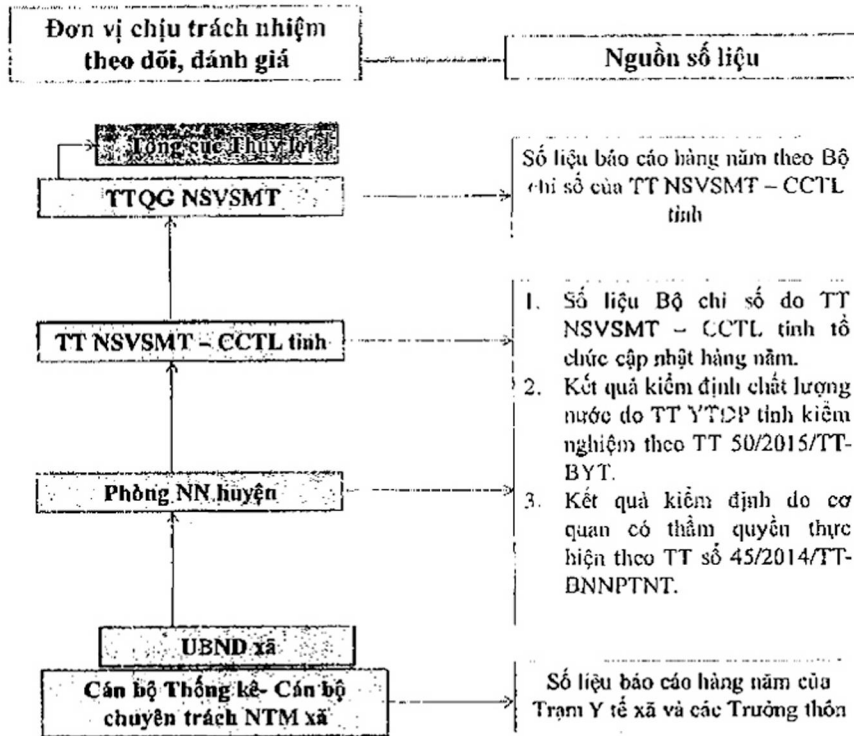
Đơn vị chịu trách nhiệm theo dõi, đánh giá

Nguồn số liệu

Tổng cục Thủy lợi

TTQG NSVSMT

Số liệu báo cáo hàng năm theo Bộ chỉ số của TT NSVSMT – CCTL tỉnh

TT NSVSMT – CCTL tỉnh

1. Số liệu Bộ chỉ số do TT NSVSMT – CCTL tỉnh tổ chức cập nhật hàng năm.
2. Kết quả kiểm định chất lượng nước do TT YTDP tỉnh kiểm nghiệm theo TT 50/2015/TT-BYT.
3. Kết quả kiểm định do cơ quan có thẩm quyền thực hiện theo TT số 45/2014/TT-BNNPTNT.

Phòng NN huyện

UBND xã

Cán bộ Thống kê- Cán bộ chuyên trách NTM xã

Số liệu báo cáo hàng năm của Trạm Y tế xã và các Trưởng thôn